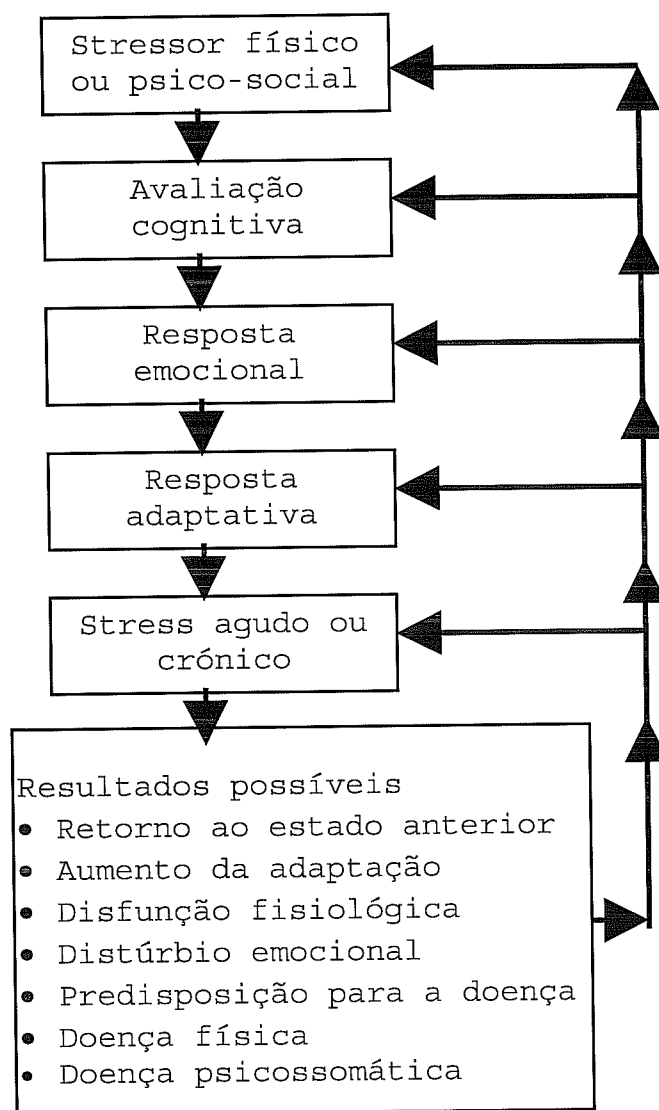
Stressor físico ou psico-social

Avaliação cognitiva

Resposta emocional

Resposta adaptativa

Stress agudo ou crónico

Resultados possíveis
• Retorno ao estado anterior
• Aumento da adaptação
• Disfunção fisiológica
• Distúrbio emocional
• Predisposição para a doença
• Doença física
• Doença psicossomática